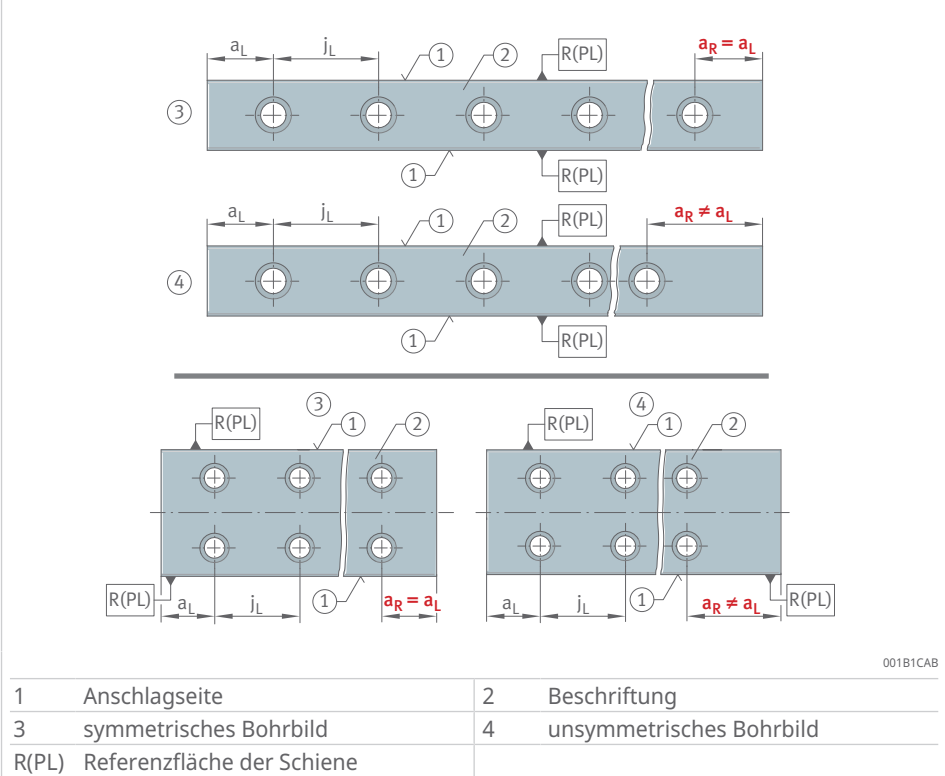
$a_L$ $j_L$ 1 2 R(PL) $a_R = a_L$

3

1 R(PL)

$a_L$ $j_L$ 1 2 R(PL) $a_R \neq a_L$

4

1 R(PL)

R(PL) 3 1 2

R(PL) $a_L$ $j_L$ 1 $a_R = a_L$

R(PL) 4 1 2

$a_L$ $j_L$ 1 $a_R \neq a_L$ R(PL)

001B1CAB

| | | | |
|---|---|---|---|
| 1 | Anschlagseite | 2 | Beschriftung |
| 3 | symmetrisches Bohrbild | 4 | unsymmetrisches Bohrbild |
| R(PL) | Referenzfläche der Schiene | | |